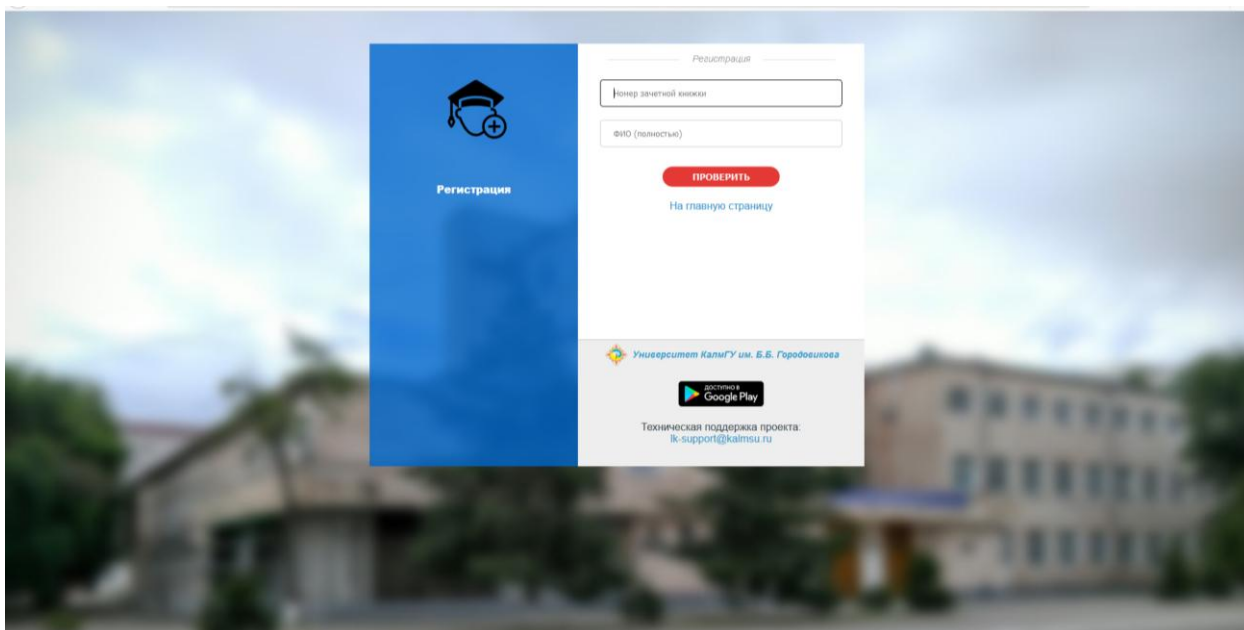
Регистрация

Регистрация

Номер зачетной книжки

ФИО (полностью)

ПРОВЕРИТЬ

На главную страницу

Университет КалмГУ им. Б.Б. Городовикова

ДОСТУПНО В
Google Play

Техническая поддержка проекта:
lk-support@kalmsu.ru